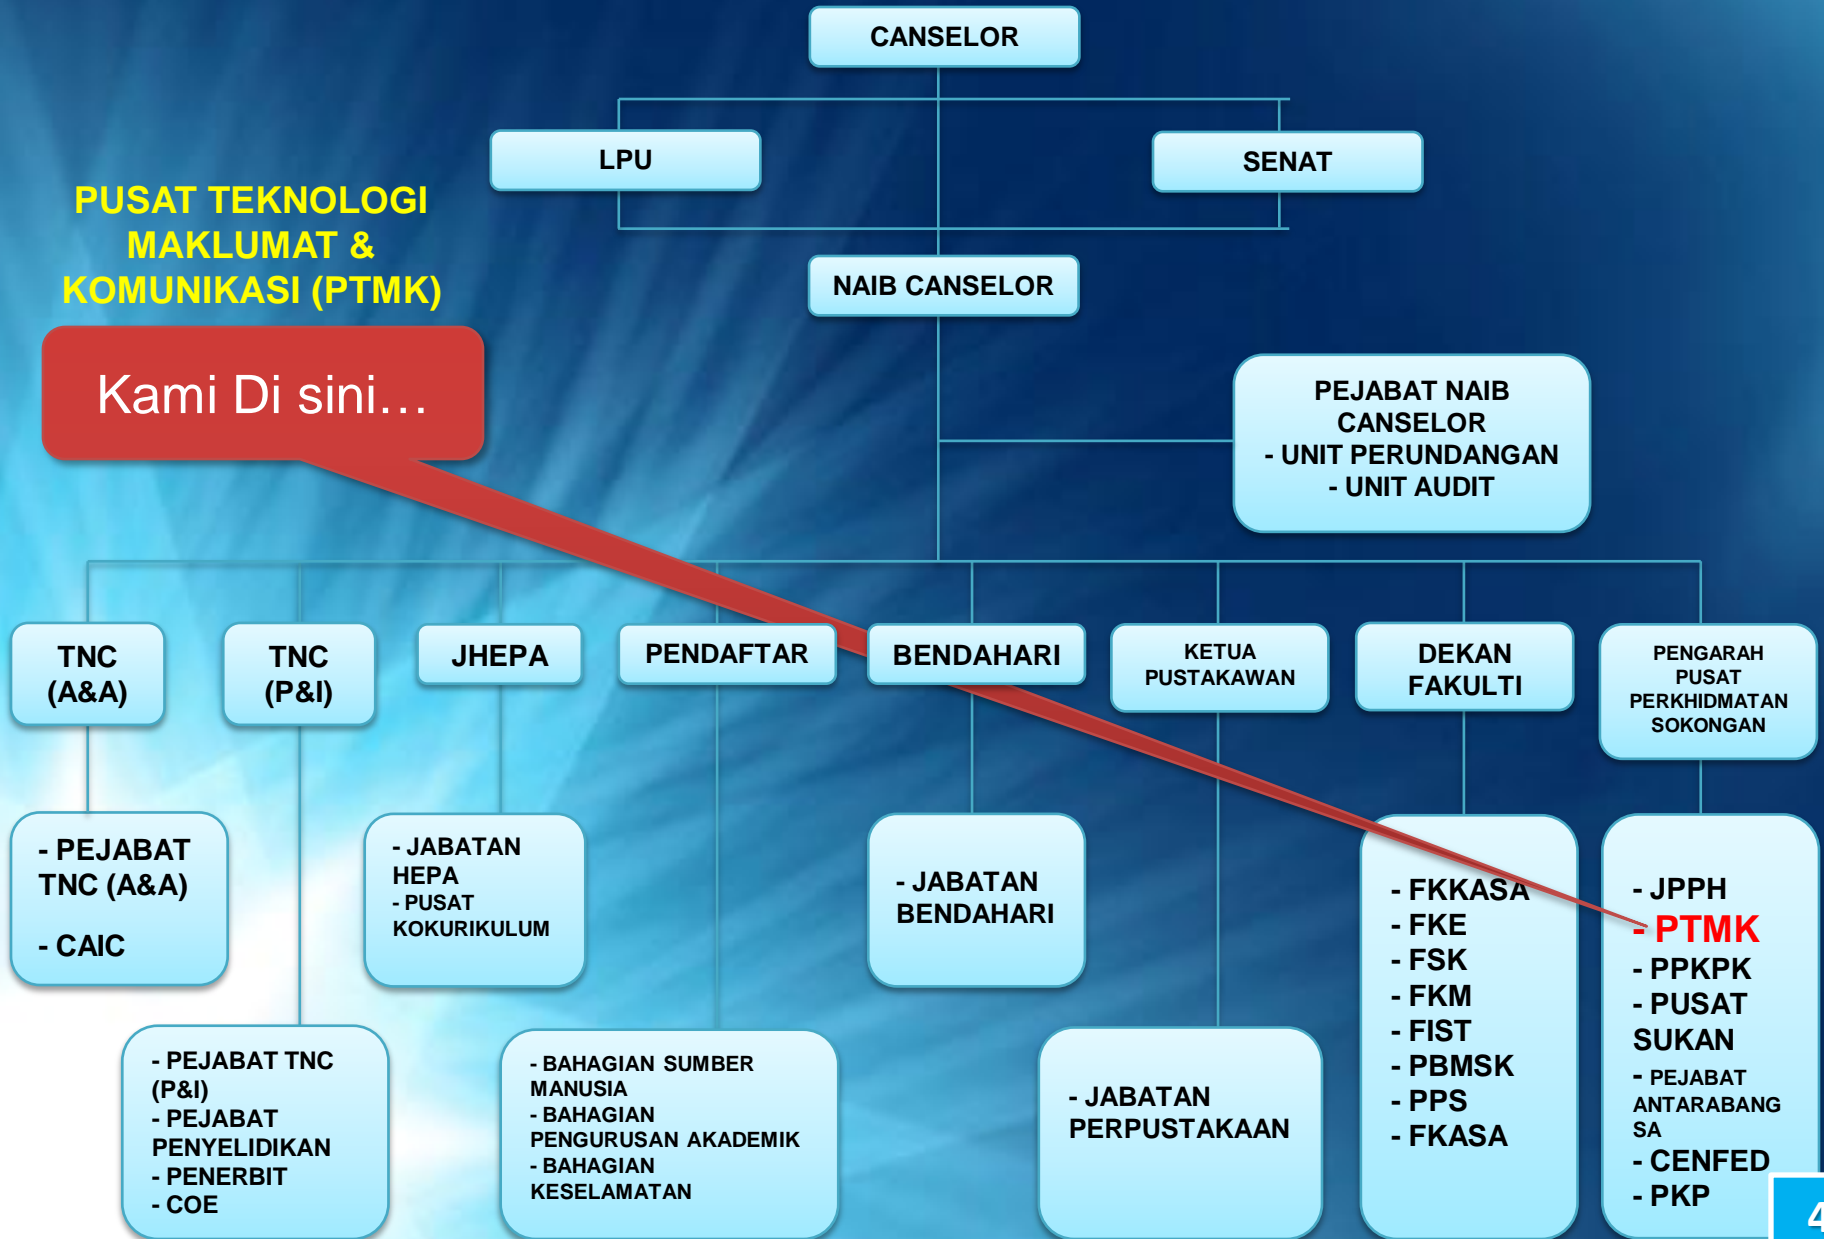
CANSELOR

LPU

SENAT

PUSAT TEKNOLOGI MAKLUMAT & KOMUNIKASI (PTMK)

Kami Di sini…

NAIB CANSELOR

PEJABAT NAIB CANSELOR
- UNIT PERUNDANGAN
- UNIT AUDIT

TNC (A&A)

TNC (P&I)

JHEPA

PENDAFTAR

BENDAHARI

KETUA PUSTAKAWAN

DEKAN FAKULTI

PENGARAH PUSAT PERKHIDMATAN SOKONGAN

- PEJABAT TNC (A&A)
- CAIC

- JABATAN HEPA
- PUSAT KOKURIKULUM

- JABATAN BENDAHARI

- FKKASA
- FKE
- FSK
- FKM
- FIST
- PBMSK
- PPS
- FKASA

- JPPH
- PTMK
- PPKPK
- PUSAT SUKAN
- PEJABAT ANTARABANGSA
- CENFED
- PKP

- PEJABAT TNC (P&I)
- PEJABAT PENYELIDIKAN
- PENERBIT
- COE

- BAHAGIAN SUMBER MANUSIA
- BAHAGIAN PENGURUSAN AKADEMIK
- BAHAGIAN KESELAMATAN

- JABATAN PERPUSTAKAAN

4